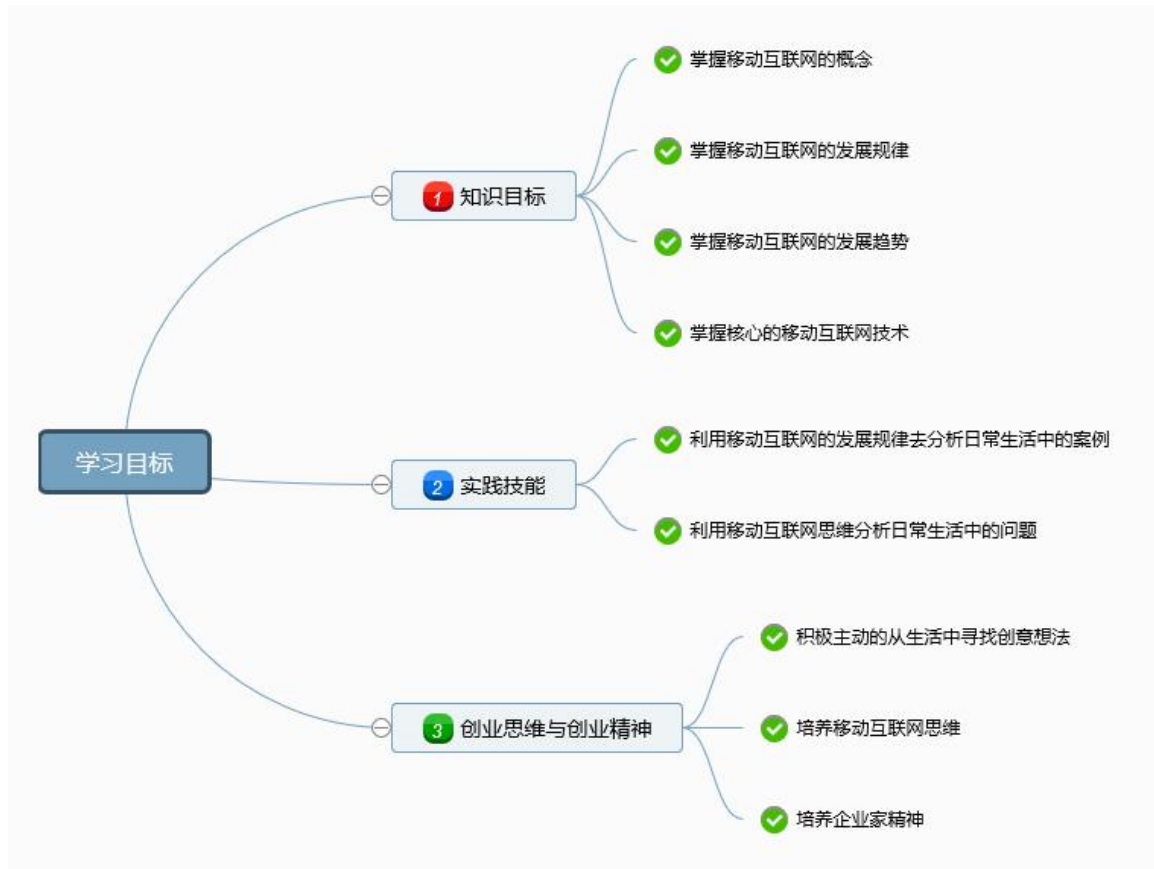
学习目标

1 知识目标

掌握移动互联网的概念

掌握移动互联网的发展规律

掌握移动互联网的发展趋势

掌握核心的移动互联网技术

2 实践技能

利用移动互联网的发展规律去分析日常生活中的案例

利用移动互联网思维分析日常生活中的问题

3 创业思维与创业精神

积极主动的从生活中寻找创意想法

培养移动互联网思维

培养企业家精神